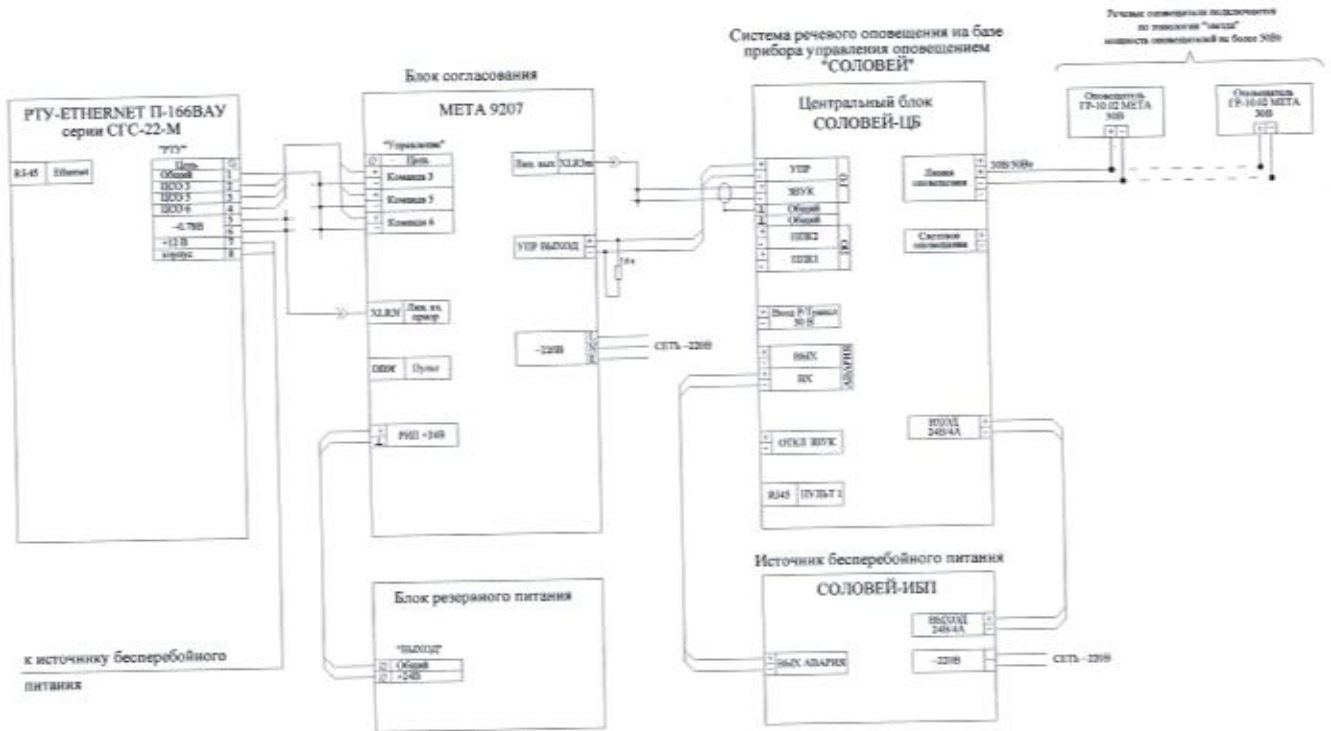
Речевые оповещатели подключаются по топологии "звезда" мощность оповещателей не более 30Вт

Система речевого оповещения на базе прибора управления оповещением "СОЛОВЕЙ"

Блок согласования

РТУ-ETHERNET П-166ВАУ серии СГС-22-М

"РТУ"

RJ-45 | Ethernet

| Цепь | Ст |
|---|---|
| Общий | 1 |
| ЦСО 3 | 2 |
| ЦСО 5 | 3 |
| ЦСО 6 | 4 |
| ~0.78В | 5 |
| | 6 |
| +12 В | 7 |
| корпус | 8 |

МЕТА 9207

"Управление"

| | Цепь |
|---|---|
| - | Команда 3 |
| - | Команда 5 |
| - | Команда 6 |

Лин. вых. | XLR3m

УПР ВЫХОД

1к+

XLRЗf | Лин. вх. приор.

~220В

СЕТЬ ~220В

DIN | Пульт

РИП +24В

Центральный блок СОЛОВЕЙ-ЦБ

УПР

ЗВУК

Общий

Общий

ПУСК2

ПУСК1

Вход Р-Трансл 30 В

ВЫХ

ВХ

АВАРИЯ

ОТКЛ ЗВУК

RJ45 | ПУЛЬТ 1

Линия оповещения

30В/50Вт

Световое оповещение

ВХОД 24В/4А

Оповещатель ГР-10.02 МЕТА 30В

Оповещатель ГР-10.02 МЕТА 30В

Источник бесперебойного питания

СОЛОВЕЙ-ИБП

ВЫХОД 24В/4А

~220В

СЕТЬ ~220В

ВЫХ АВАРИЯ

Блок резервного питания

"ВЫХОД"

Общий

+24В

к источнику бесперебойного питания